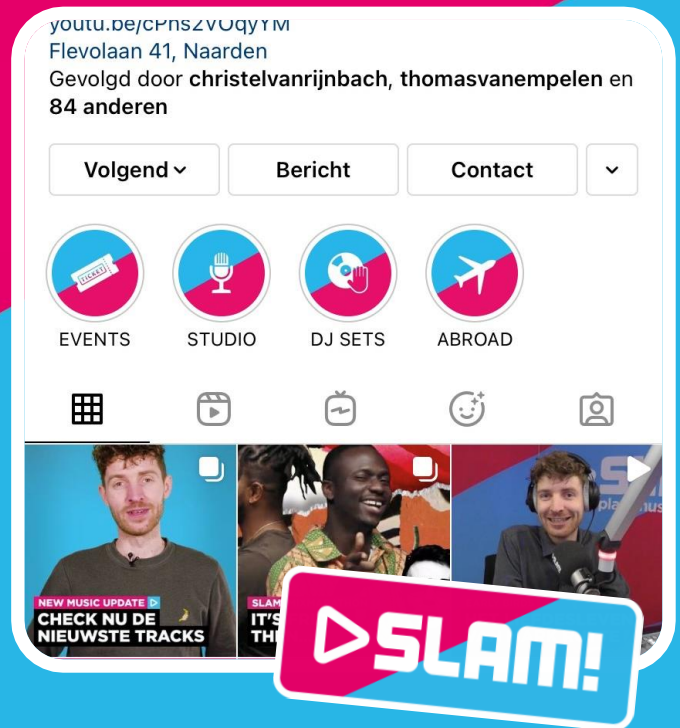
youtu.be/cPhs2VOqyYM
Flevolaan 41, Naarden
Gevolgd door **christelvanrijnbach**, **thomasvanempelen** en **84 anderen**

Volgend
Bericht
Contact

TICKET
EVENTS
STUDIO
DJ SETS
ABROAD

NEW MUSIC UPDATE
CHECK NU DE NIEUWSTE TRACKS

SLAM
IT'S
THE

SLAM!
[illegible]